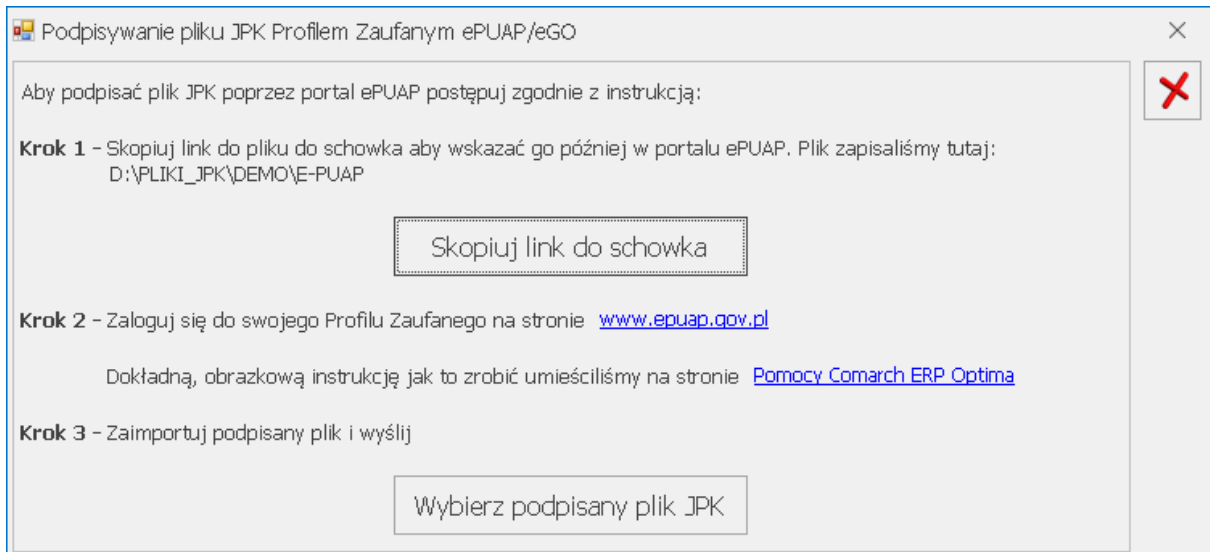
Podpisywanie pliku JPK Profilem Zaufanym ePUAP/eGO

Aby podpisać plik JPK poprzez portal ePUAP postępuj zgodnie z instrukcją:

**Krok 1** – Skopiuj link do pliku do schowka aby wskazać go później w portalu ePUAP. Plik zapisaliśmy tutaj:
D:\PLIKI_JPK\DEMO\E-PUAP

Skopiuj link do schowka

**Krok 2** – Zaloguj się do swojego Profilu Zaufanego na stronie www.epuap.gov.pl

Dokładną, obrazkową instrukcję jak to zrobić umieściliśmy na stronie Pomocy Comarch ERP Optima

**Krok 3** – Zaimportuj podpisany plik i wyślij

Wybierz podpisany plik JPK